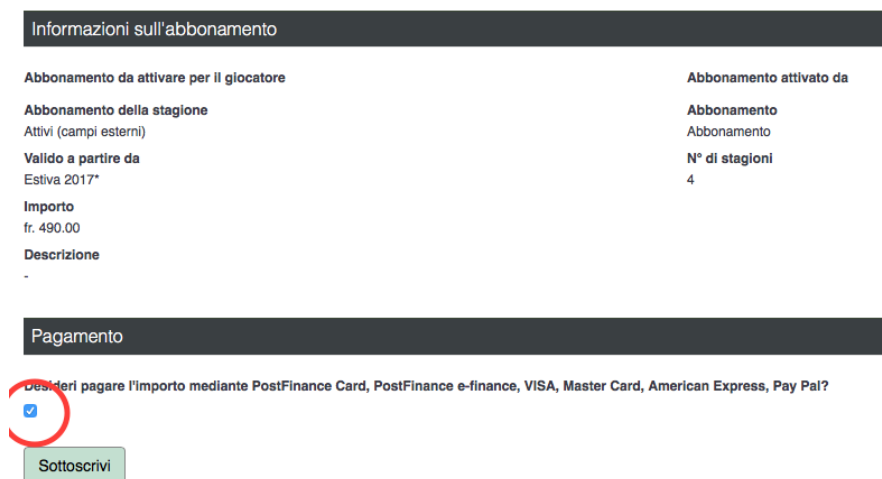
Informazioni sull'abbonamento

Abbonamento da attivare per il giocatore

Abbonamento della stagione
Attivi (campi esterni)

Valido a partire da
Estiva 2017*

Importo
fr. 490.00

Descrizione
-

Abbonamento attivato da

Abbonamento
Abbonamento

N° di stagioni
4

Pagamento

Desideri pagare l'importo mediante PostFinance Card, PostFinance e-finance, VISA, Master Card, American Express, Pay Pal?

Sottoscrivi